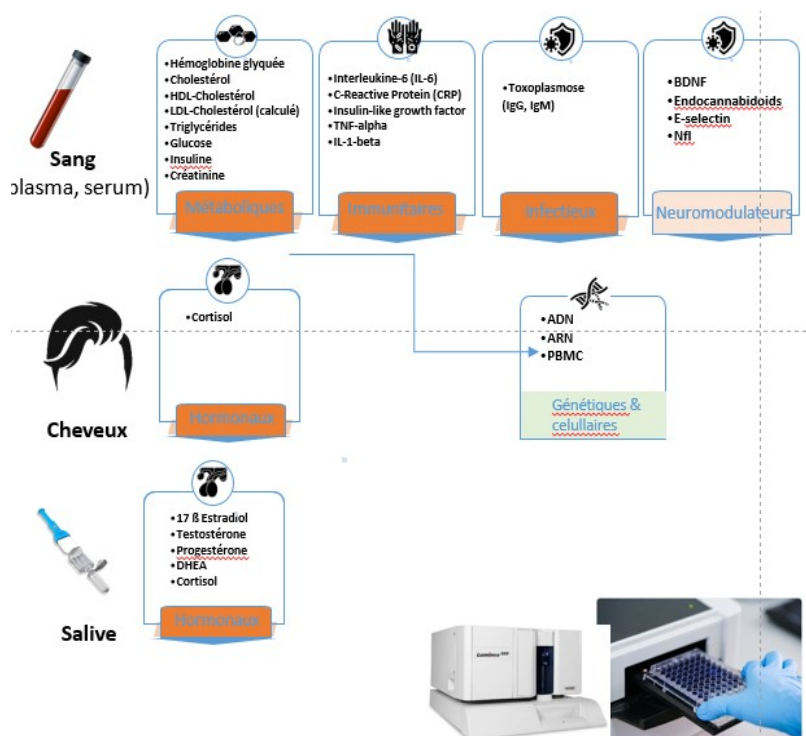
Sang
plasma, serum)

•Hémoglobine glyquée
•Cholestérol
•HDL-Cholestérol
•LDL-Cholestérol (calculé)
•Triglycérides
•Glucose
•Insuline
•Créatinine

Métaboliques

•Interleukine-6 (IL-6)
•C-Reactive Protein (CRP)
•Insulin-like growth factor
•TNF-alpha
•IL-1-beta

Immunitaires

•Toxoplasmose (IgG, IgM)

Infectieux

•BDNF
•Endocannabidoids
•E-selectin
•Nfl

Neuromodulateurs

Cheveux

•Cortisol

Hormonaux

•ADN
•ARN
•PBMC

Génétiques & celullaires

•17 ß Estradiol
•Testostérone
•Progestérone
•DHEA
•Cortisol

Hormonaux

Salive